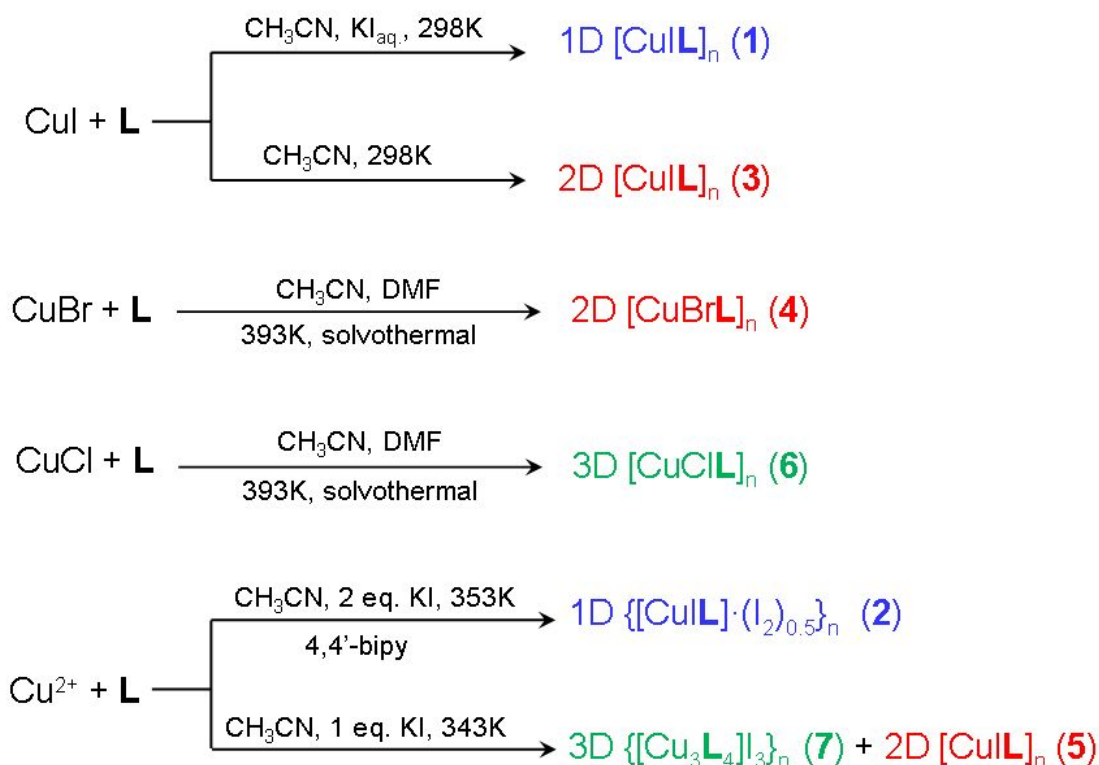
CuI + **L**

$CH_3CN$, $KI_{aq.}$, 298K → 1D $[CuI\mathbf{L}]_n$ (**1**)

$CH_3CN$, 298K → 2D $[CuI\mathbf{L}]_n$ (**3**)

CuBr + **L** $\xrightarrow[\text{393K, solvothermal}]{CH_3CN\text{, DMF}}$ 2D $[CuBr\mathbf{L}]_n$ (**4**)

CuCl + **L** $\xrightarrow[\text{393K, solvothermal}]{CH_3CN\text{, DMF}}$ 3D $[CuCl\mathbf{L}]_n$ (**6**)

$Cu^{2+}$ + **L**

$CH_3CN$, 2 eq. KI, 353K
4,4'-bipy
→ 1D $\{[CuI\mathbf{L}]\cdot(I_2)_{0.5}\}_n$ (**2**)

$CH_3CN$, 1 eq. KI, 343K → 3D $\{[Cu_3\mathbf{L}_4]I_3\}_n$ (**7**) + 2D $[CuI\mathbf{L}]_n$ (**5**)